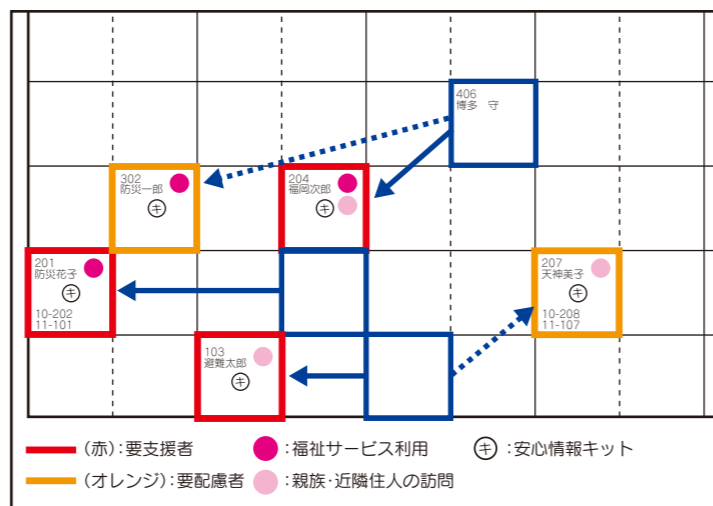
406
博多　守

302
防災一郎
キ

204
福岡次郎
キ

201
防災花子
キ
10-202
11-101

207
天神美子
キ
10-208
11-107

103
避難太郎
キ

（赤）：要支援者
：福祉サービス利用
キ：安心情報キット
（オレンジ）：要配慮者
：親族･近隣住人の訪問